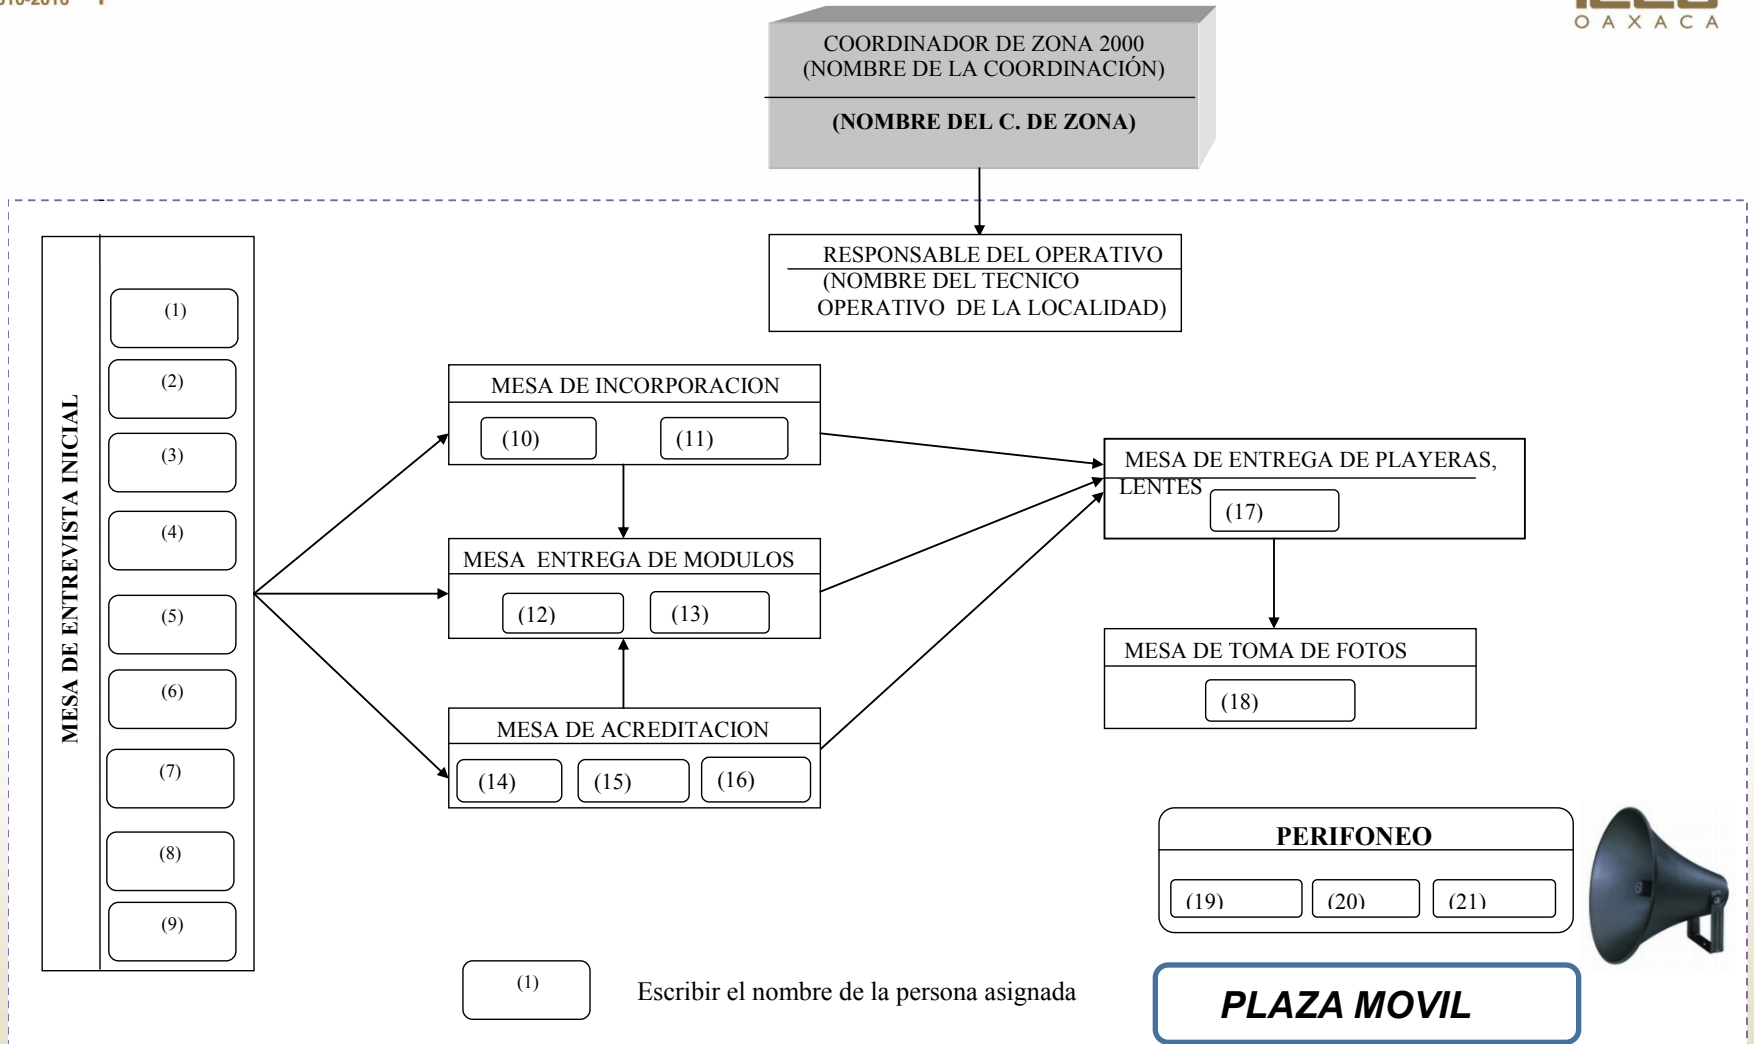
OAXACA

COORDINADOR DE ZONA 2000
(NOMBRE DE LA COORDINACIÓN)

(NOMBRE DEL C. DE ZONA)

RESPONSABLE DEL OPERATIVO
(NOMBRE DEL TECNICO OPERATIVO DE LA LOCALIDAD)

MESA DE ENTREVISTA INICIAL

(1)

(2)

(3)

(4)

(5)

(6)

(7)

(8)

(9)

MESA DE INCORPORACION

(10) (11)

MESA ENTREGA DE MODULOS

(12) (13)

MESA DE ACREDITACION

(14) (15) (16)

MESA DE ENTREGA DE PLAYERAS, LENTES

(17)

MESA DE TOMA DE FOTOS

(18)

PERIFONEO

(19) (20) (21)

(1) Escribir el nombre de la persona asignada

PLAZA MOVIL